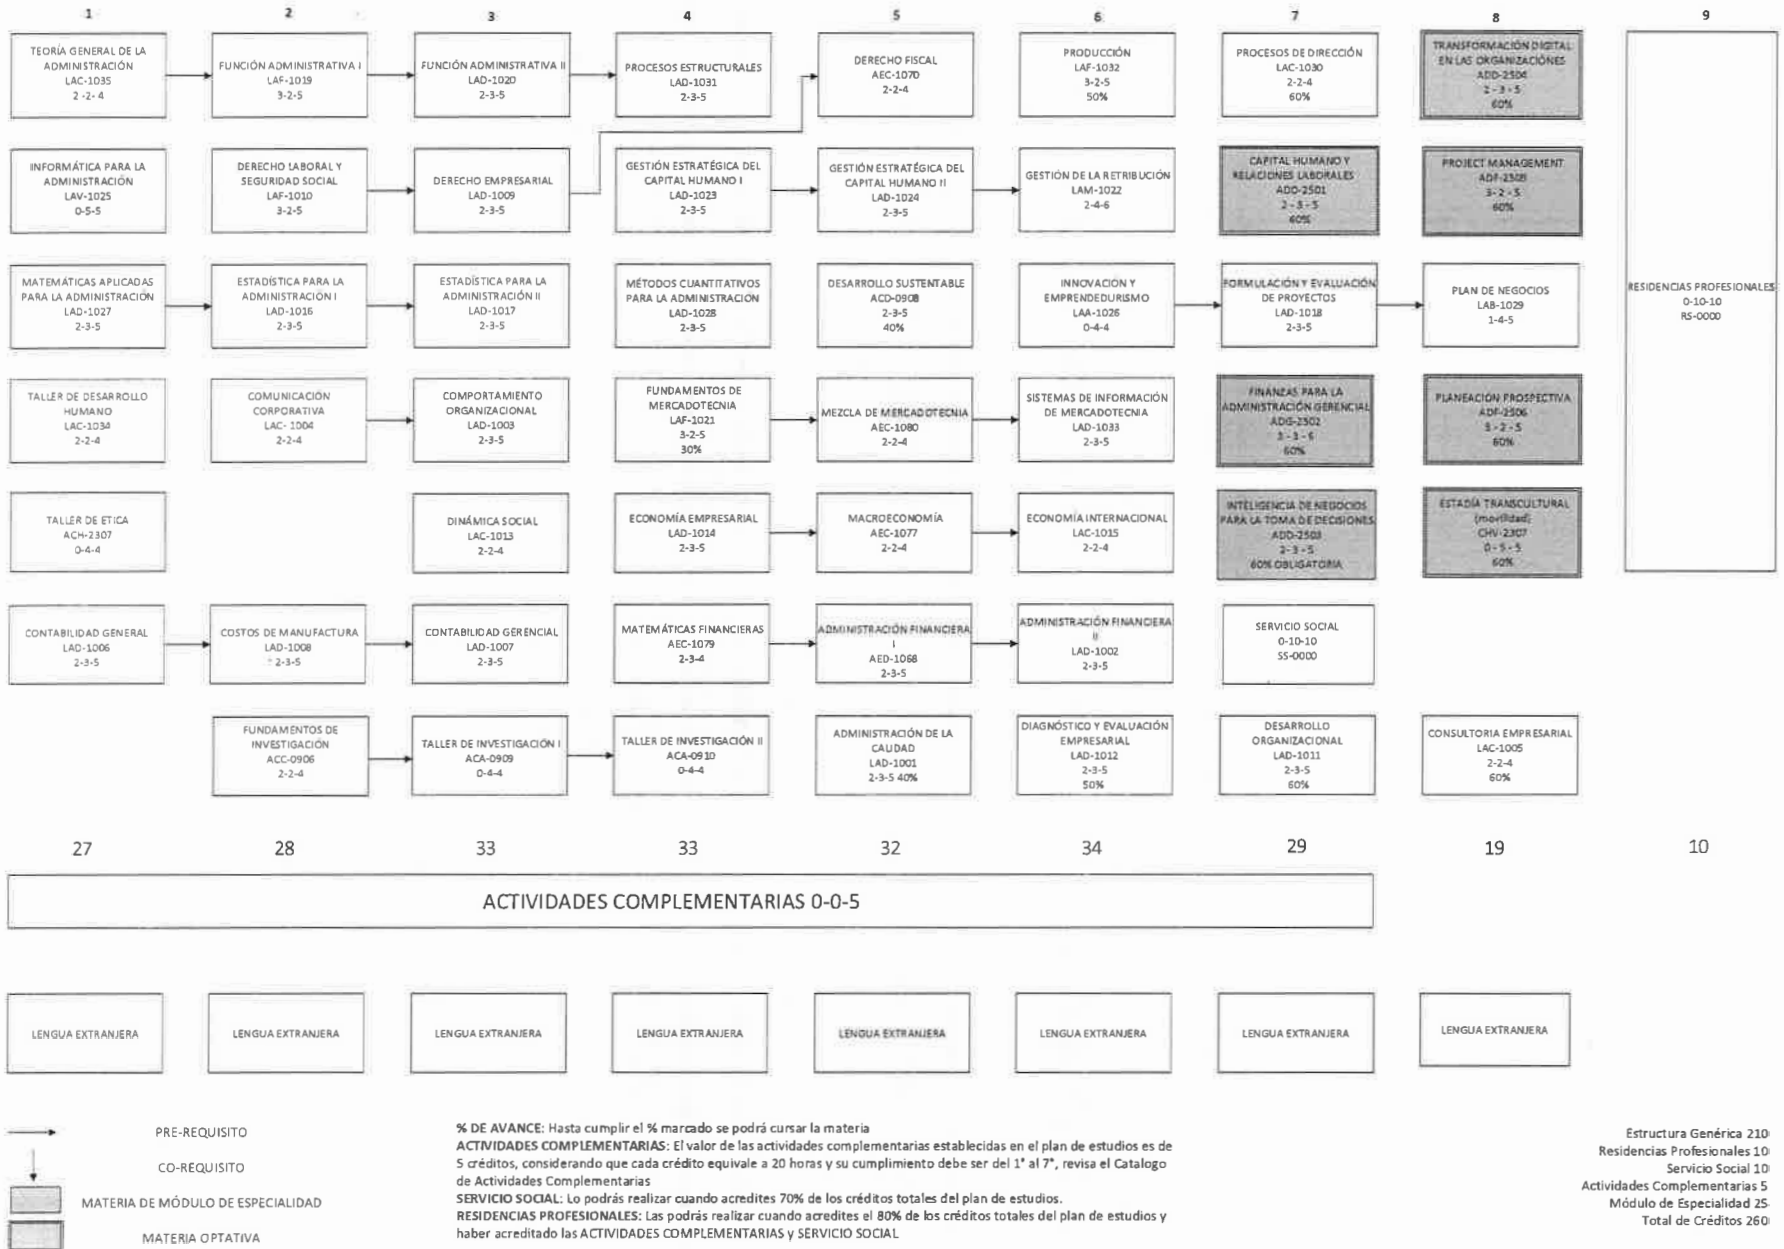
1
2
3
4
5
6
7
8
9

TEORÍA GENERAL DE LA ADMINISTRACIÓN
LAC-1035
2-2-4

FUNCIÓN ADMINISTRATIVA I
LAF-1019
3-2-5

FUNCIÓN ADMINISTRATIVA II
LAD-1020
2-3-5

PROCESOS ESTRUCTURALES
LAD-1031
2-3-5

DERECHO FISCAL
AEC-1070
2-2-4

PRODUCCIÓN
LAF-1032
3-2-5
50%

PROCESOS DE DIRECCIÓN
LAC-1030
2-2-4
60%

TRANSFORMACIÓN DIGITAL EN LAS ORGANIZACIONES
ADD-2504
2-3-5
60%

INFORMÁTICA PARA LA ADMINISTRACIÓN
LAV-1025
0-5-5

DERECHO LABORAL Y SEGURIDAD SOCIAL
LAF-1010
3-2-5

DERECHO EMPRESARIAL
LAD-1009
2-3-5

GESTIÓN ESTRATÉGICA DEL CAPITAL HUMANO I
LAD-1023
2-3-5

GESTIÓN ESTRATÉGICA DEL CAPITAL HUMANO II
LAD-1024
2-3-5

GESTIÓN DE LA RETRIBUCIÓN
LAM-1022
2-4-6

CAPITAL HUMANO Y RELACIONES LABORALES
ADD-2501
2-3-5
60%

PROJECT MANAGEMENT
ADF-2505
3-2-5
60%

MATEMÁTICAS APLICADAS PARA LA ADMINISTRACIÓN
LAD-1027
2-3-5

ESTADÍSTICA PARA LA ADMINISTRACIÓN I
LAD-1016
2-3-5

ESTADÍSTICA PARA LA ADMINISTRACIÓN II
LAD-1017
2-3-5

MÉTODOS CUANTITATIVOS PARA LA ADMINISTRACION
LAD-1028
2-3-5

DESARROLLO SUSTENTABLE
ACD-0908
2-3-5
40%

INNOVACIÓN Y EMPRENDEDURISMO
LAA-1026
0-4-4

FORMULACIÓN Y EVALUACIÓN DE PROYECTOS
LAD-1018
2-3-5

PLAN DE NEGOCIOS
LAB-1029
1-4-5

RESIDENCIAS PROFESIONALES
0-10-10
RS-0000

TALLER DE DESARROLLO HUMANO
LAC-1034
2-2-4

COMUNICACIÓN CORPORATIVA
LAC-1004
2-2-4

COMPORTAMIENTO ORGANIZACIONAL
LAD-1003
2-3-5

FUNDAMENTOS DE MERCADOTECNIA
LAF-1021
3-2-5
30%

MEZCLA DE MERCADOTECNIA
AEC-1080
2-2-4

SISTEMAS DE INFORMACIÓN DE MERCADOTECNIA
LAD-1033
2-3-5

FINANZAS PARA LA ADMINISTRACIÓN GERENCIAL
ADG-2502
3-3-6
60%

PLANEACIÓN PROSPECTIVA
ADF-2506
3-2-5
60%

TALLER DE ETICA
ACH-2307
0-4-4

DINÁMICA SOCIAL
LAC-1013
2-2-4

ECONOMÍA EMPRESARIAL
LAD-1014
2-3-5

MACROECONOMÍA
AEC-1077
2-2-4

ECONOMÍA INTERNACIONAL
LAC-1015
2-2-4

INTELIGENCIA DE NEGOCIOS PARA LA TOMA DE DECISIONES
ADD-2503
2-3-5
60% OBLIGATORIA

ESTADÍA TRANSCULTURAL (movilidad)
CHV-2307
0-5-5
60%

CONTABILIDAD GENERAL
LAD-1006
2-3-5

COSTOS DE MANUFACTURA
LAD-1008
2-3-5

CONTABILIDAD GERENCIAL
LAD-1007
2-3-5

MATEMÁTICAS FINANCIERAS
AEC-1079
2-3-4

ADMINISTRACIÓN FINANCIERA I
AED-1068
2-3-5

ADMINISTRACIÓN FINANCIERA II
LAD-1002
2-3-5

SERVICIO SOCIAL
0-10-10
SS-0000

FUNDAMENTOS DE INVESTIGACIÓN
ACC-0906
2-2-4

TALLER DE INVESTIGACIÓN I
ACA-0909
0-4-4

TALLER DE INVESTIGACIÓN II
ACA-0910
0-4-4

ADMINISTRACIÓN DE LA CAUDAD
LAD-1001
2-3-5 40%

DIAGNÓSTICO Y EVALUACIÓN EMPRESARIAL
LAD-1012
2-3-5
50%

DESARROLLO ORGANIZACIONAL
LAD-1011
2-3-5
60%

CONSULTORIA EMPRESARIAL
LAC-1005
2-2-4
60%

27
28
33
33
32
34
29
19
10

ACTIVIDADES COMPLEMENTARIAS 0-0-5

LENGUA EXTRANJERA
LENGUA EXTRANJERA
LENGUA EXTRANJERA
LENGUA EXTRANJERA
LENGUA EXTRANJERA
LENGUA EXTRANJERA
LENGUA EXTRANJERA
LENGUA EXTRANJERA

PRE-REQUISITO
CO-REQUISITO
MATERIA DE MÓDULO DE ESPECIALIDAD
MATERIA OPTATIVA

**% DE AVANCE:** Hasta cumplir el % marcado se podrá cursar la materia
**ACTIVIDADES COMPLEMENTARIAS:** El valor de las actividades complementarias establecidas en el plan de estudios es de 5 créditos, considerando que cada crédito equivale a 20 horas y su cumplimiento debe ser del 1° al 7°, revisa el Catalogo de Actividades Complementarias
**SERVICIO SOCIAL:** Lo podrás realizar cuando acredites 70% de los créditos totales del plan de estudios.
**RESIDENCIAS PROFESIONALES:** Las podrás realizar cuando acredites el 80% de los créditos totales del plan de estudios y haber acreditado las ACTIVIDADES COMPLEMENTARIAS y SERVICIO SOCIAL

Estructura Genérica 210
Residencias Profesionales 10
Servicio Social 10
Actividades Complementarias 5
Módulo de Especialidad 25
Total de Créditos 260